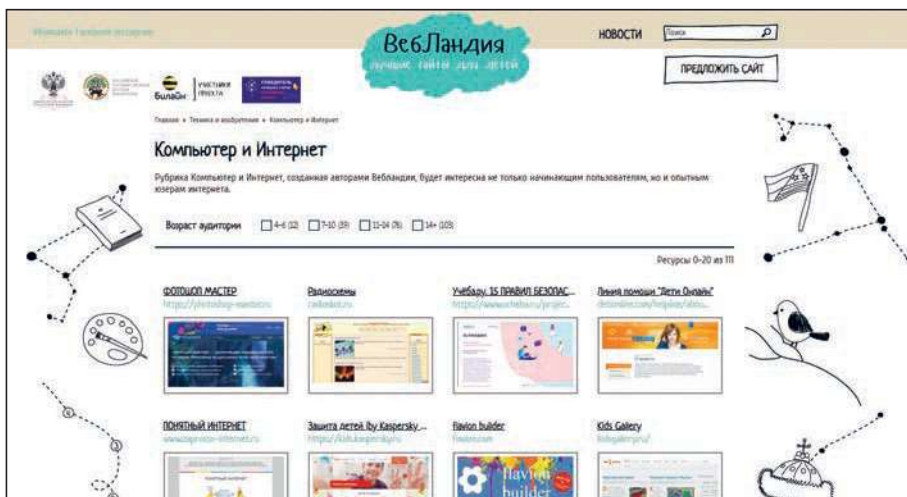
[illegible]

ВебЛандия
лучшие сайты для детей

НОВОСТИ

Поиск

ПРЕДЛОЖИТЬ САЙТ

Билайн | УЧАСТНИКИ ПРОЕКТА

Главная • Техника и изобретения • Компьютер и Интернет

Компьютер и Интернет

Рубрика Компьютер и Интернет, созданная авторами Вебландии, будет интересна не только начинающим пользователям, но и опытным юзерам интернета.

Возраст аудитории 4-6 (12) 7-10 (59) 11-14 (76) 14+ (103)

Ресурсы 0-20 из 111

ФОТОШОП МАСТЕР
https://photoshop-master.ru

Радиосхемы
radioskot.ru

Учебазу. 15 ПРАВИЛ БЕЗОПАС...
https://www.uchebu.ru/projec...

Линия помощи "Дети Онлайн"
detionline.com/helpline/abou...

ПОНЯТНЫЙ ИНТЕРНЕТ
www.ponyatno-internet.ru

Защита детей by Kaspersky ...
https://kids.kaspersky.ru

Flavion builder
flavion.com

Kids Gallery
kidsgallery.ru/

flavion builder